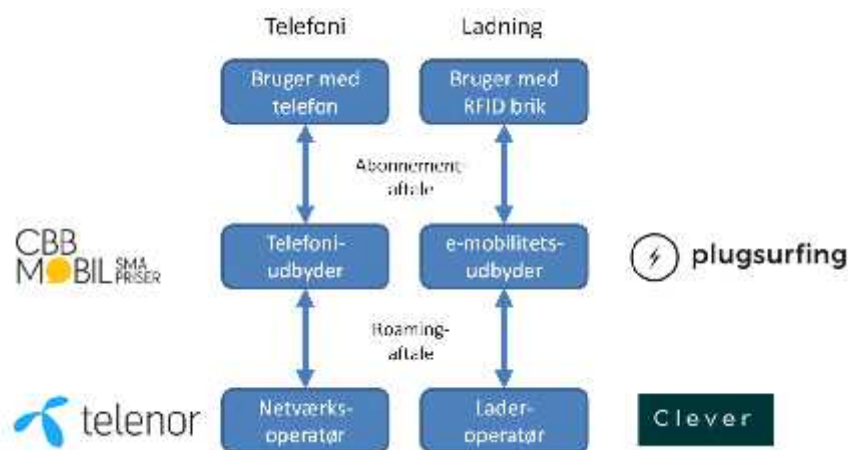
Telefoni

Ladning

Bruger med telefon

Bruger med RFID brik

Abonnement-aftale

CBB MOBIL SMÅ PRISER

Telefoni-udbyder

e-mobilitets-udbyder

plugsurfing

Roaming-aftale

telenor

Netværks-operatør

Lader-operatør

Clever